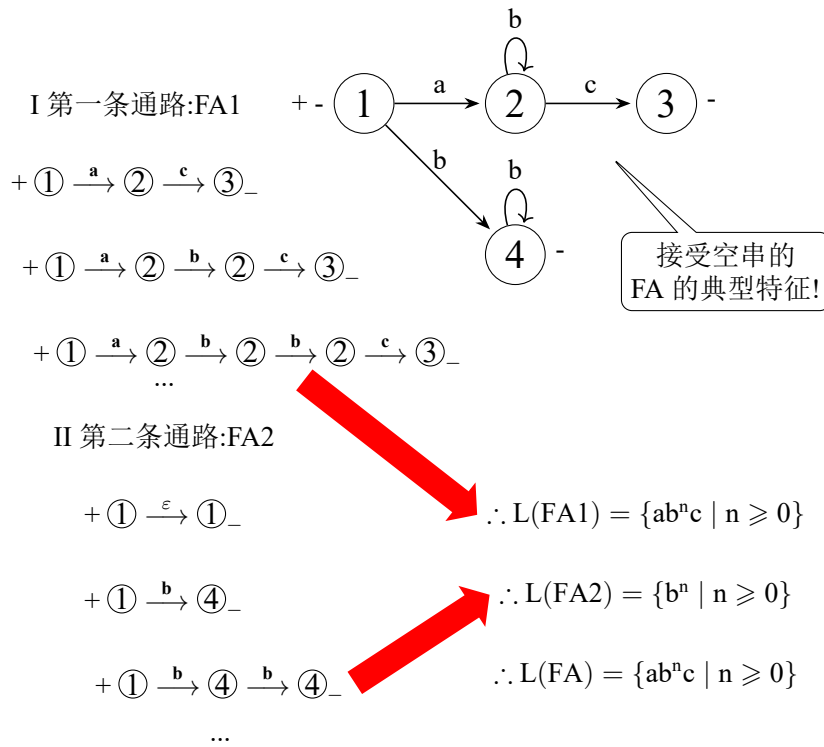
I 第一条通路:FA1

+ - 1 —a→ 2 —c→ 3 -
2: b (loop)
1 —b→ 4 -
4: b (loop)

接受空串的 FA 的典型特征!

+① $\xrightarrow{a}$ ② $\xrightarrow{c}$ ③_

+① $\xrightarrow{a}$ ② $\xrightarrow{b}$ ② $\xrightarrow{c}$ ③_

+① $\xrightarrow{a}$ ② $\xrightarrow{b}$ ② $\xrightarrow{b}$ ② $\xrightarrow{c}$ ③_

...

II 第二条通路:FA2

+① $\xrightarrow{\varepsilon}$ ①_

+① $\xrightarrow{b}$ ④_

+① $\xrightarrow{b}$ ④ $\xrightarrow{b}$ ④_

...

$\therefore L(FA1) = \{ab^nc \mid n \geqslant 0\}$

$\therefore L(FA2) = \{b^n \mid n \geqslant 0\}$

$\therefore L(FA) = \{ab^nc \mid n \geqslant 0\}$